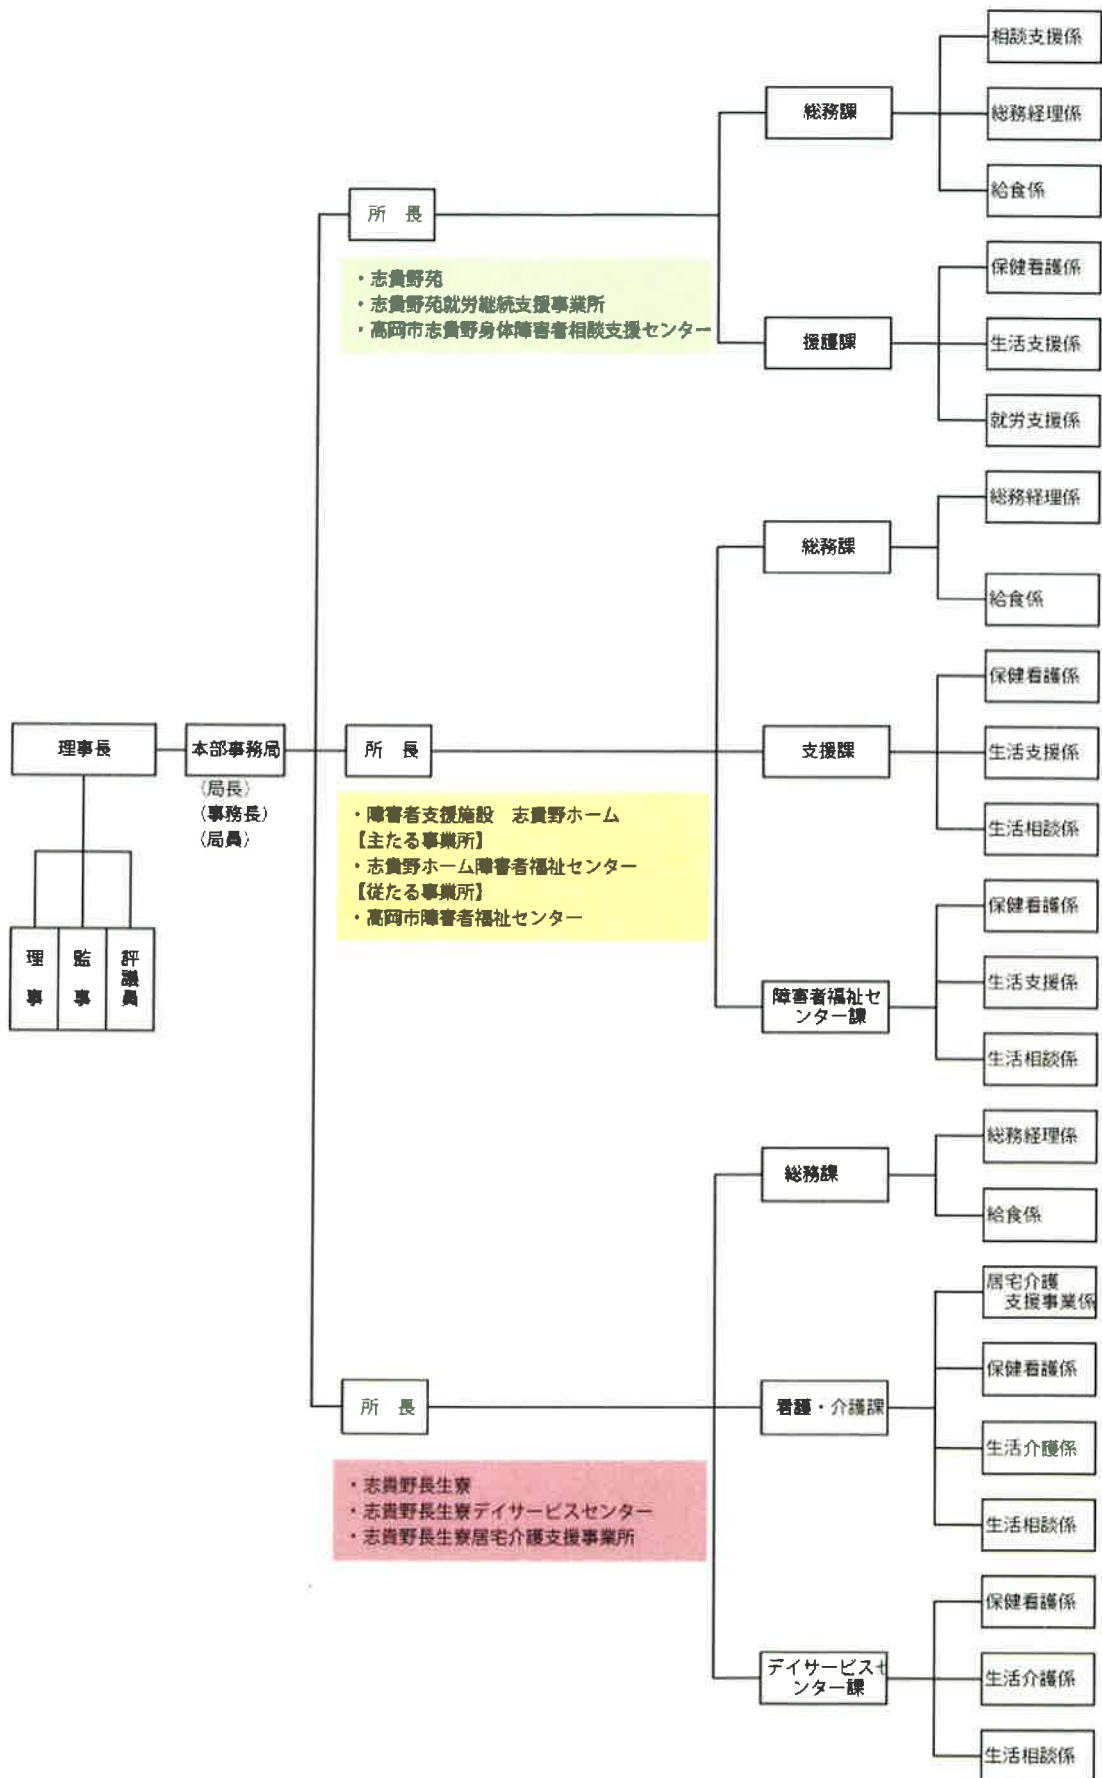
理事長

理事

監事

評議員

本部事務局
(局長)
(事務長)
(局員)

所 長

・志貴野苑
・志貴野苑就労継続支援事業所
・高岡市志貴野身体障害者相談支援センター

総務課

相談支援係

総務経理係

給食係

援護課

保健看護係

生活支援係

就労支援係

所 長

・障害者支援施設 志貴野ホーム
【主たる事業所】
・志貴野ホーム障害者福祉センター
【従たる事業所】
・高岡市障害者福祉センター

総務課

総務経理係

給食係

支援課

保健看護係

生活支援係

生活相談係

障害者福祉センター課

保健看護係

生活支援係

生活相談係

所 長

・志貴野長生寮
・志貴野長生寮デイサービスセンター
・志貴野長生寮居宅介護支援事業所

総務課

総務経理係

給食係

看護・介護課

居宅介護支援事業係

保健看護係

生活介護係

生活相談係

デイサービスセンター課

保健看護係

生活介護係

生活相談係